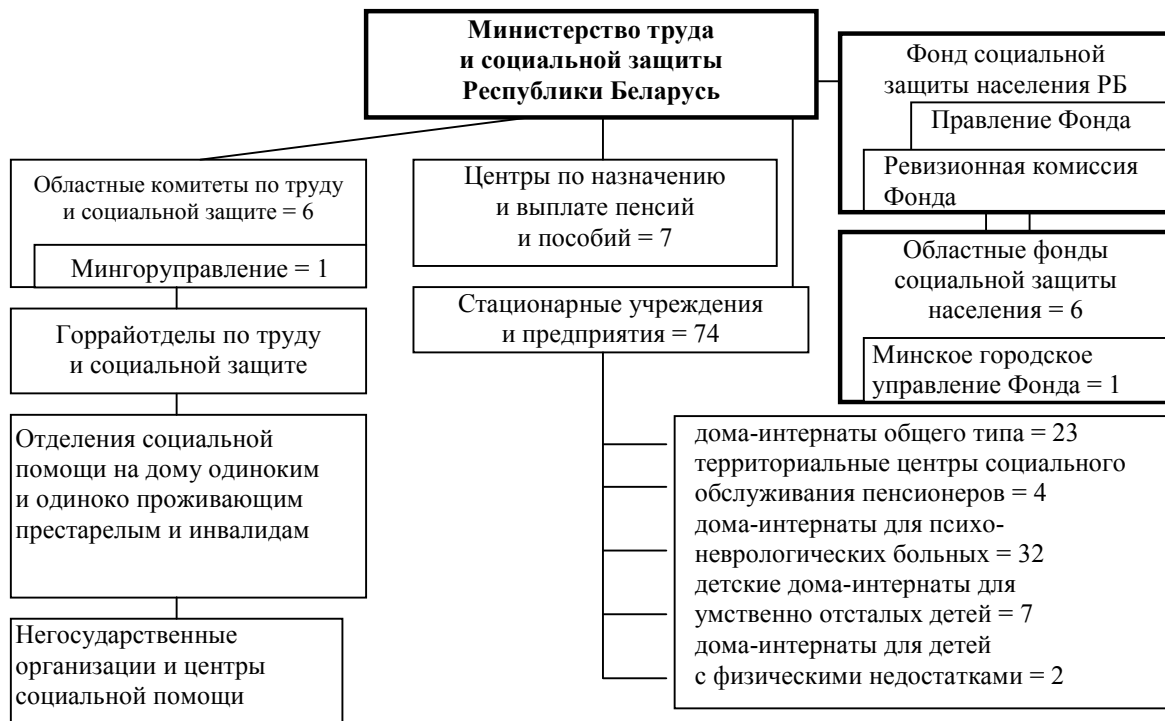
Министерство труда и социальной защиты Республики Беларусь

Фонд социальной защиты населения РБ

Правление Фонда

Ревизионная комиссия Фонда

Областные комитеты по труду и социальной защите = 6

Мингорууправление = 1

Центры по назначению и выплате пенсий и пособий = 7

Областные фонды социальной защиты населения = 6

Минское городское управление Фонда = 1

Стационарные учреждения и предприятия = 74

Горрайотделы по труду и социальной защите

Отделения социальной помощи на дому одиноким и одиноко проживающим престарелым и инвалидам

дома-интернаты общего типа = 23
территориальные центры социального обслуживания пенсионеров = 4
дома-интернаты для психоневрологических больных = 32
детские дома-интернаты для умственно отсталых детей = 7
дома-интернаты для детей с физическими недостатками = 2

Негосударственные организации и центры социальной помощи